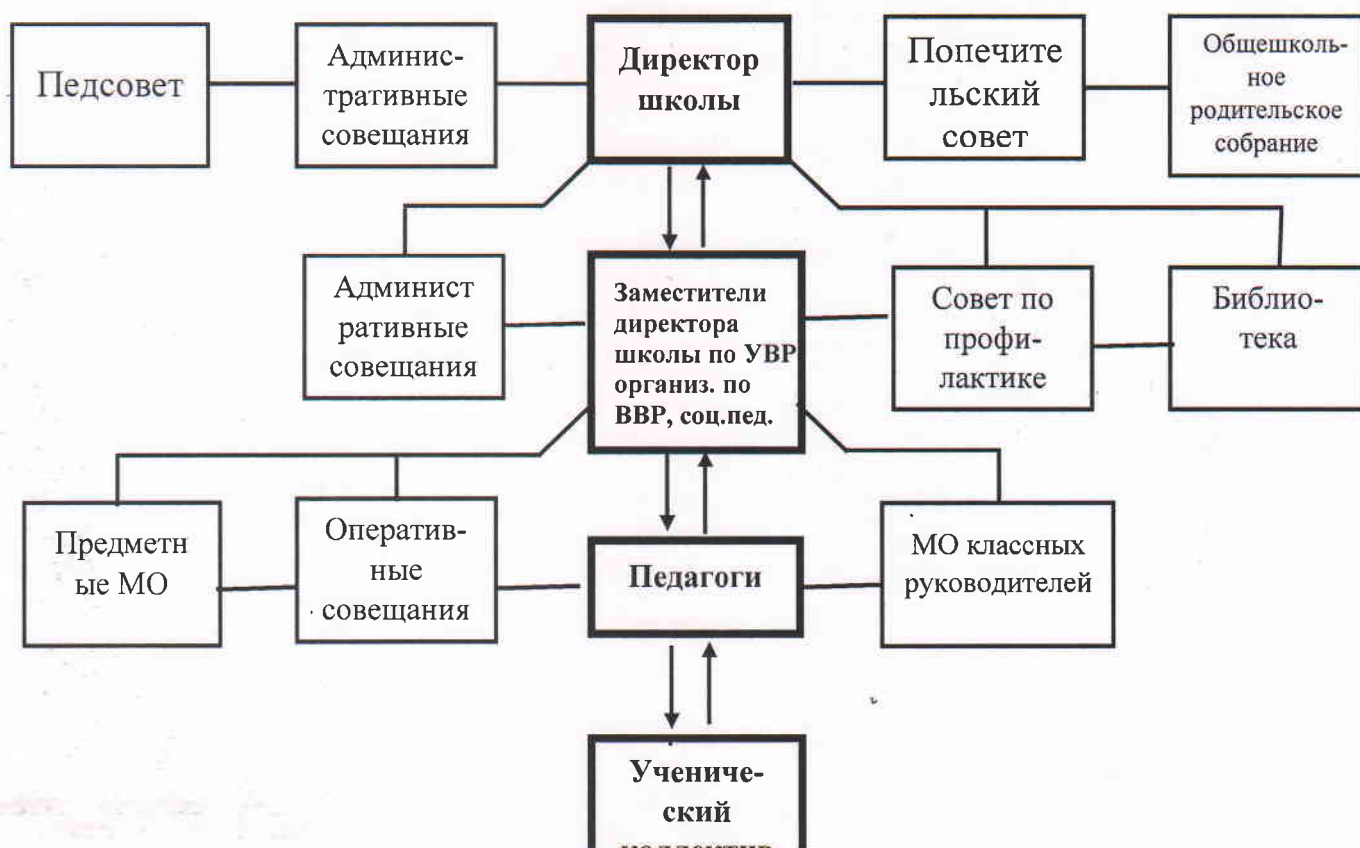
Педсовет

Административные совещания

Директор школы

Попечительский совет

Общешкольное родительское собрание

Административные совещания

Заместители директора школы по УВР организ. по ВВР, соц.пед.

Совет по профилактике

Библиотека

Предметные МО

Оперативные совещания

Педагоги

МО классных руководителей

Ученический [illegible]